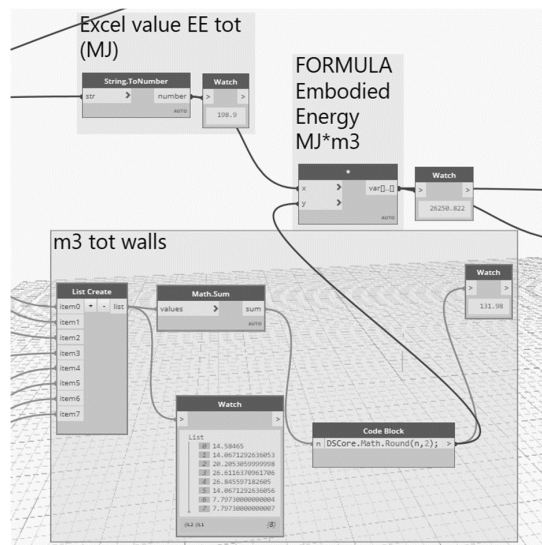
Excel value EE tot (MJ)

String.ToNumber
str >
number >
AUTO

Watch
> >
198.9

FORMULA Embodied Energy MJ*m3

*
x >
y >
var[]..[]
AUTO

Watch
> >
26250.822

m3 tot walls

List Create
item0 + - list
item1
item2
item3
item4
item5
item6
item7

Math.Sum
values > sum
AUTO

Watch
> >
131.98

Watch
> >
List
0 14.58465
1 14.0671292636053
2 20.2053059999998
3 26.6116370961706
4 26.845597182605
5 14.0671292636056
6 7.79730000000004
7 7.79730000000007
@L2 @L1 {8}

Code Block
n DSCore.Math.Round(n,2); >